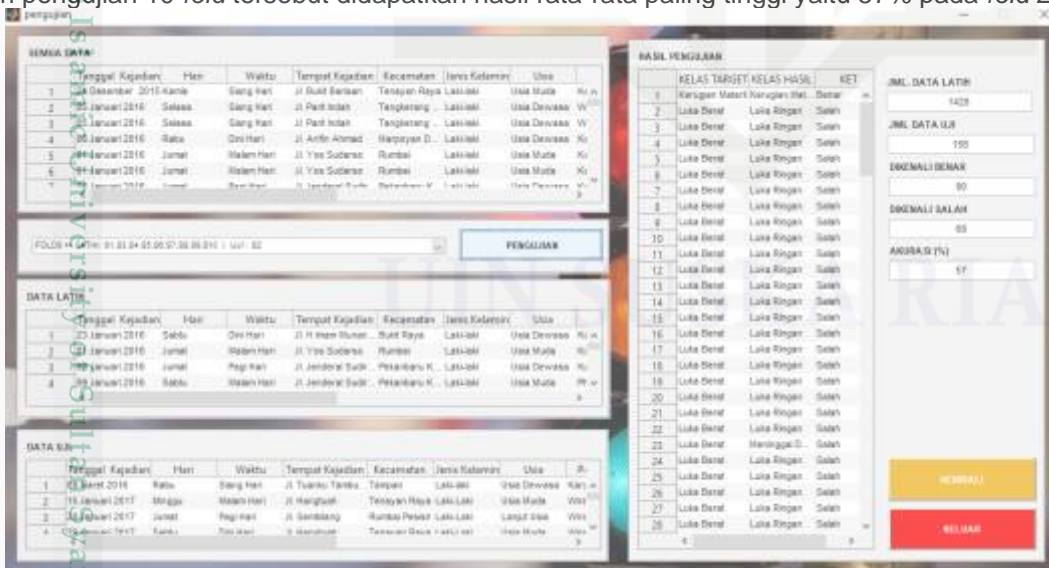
... pengujian 10 fold tersebut didapatkan hasil rata-rata paling tinggi yaitu 57% pada fold 2

pengujian

SEMUA DATA

| | Tanggal Kejadian | Hari | Waktu | Tempat Kejadian | Kecamatan | Jenis Kelamin | Usia | |
|---|---|---|---|---|---|---|---|---|
| 1 | 24 Desember 2015 | Kamis | Siang Hari | Jl. Bukit Barisan | Tenayan Raya | Laki-laki | Usia Muda | Ko |
| 2 | 05 Januari 2016 | Selasa | Siang Hari | Jl. Parit Indah | Tangkerang ... | Laki-laki | Usia Dewasa | W |
| 3 | 05 Januari 2016 | Selasa | Siang Hari | Jl. Parit Indah | Tangkerang ... | Laki-laki | Usia Dewasa | W |
| 4 | 06 Januari 2016 | Rabu | Dini Hari | Jl. Arifin Ahmad | Marpoyan D... | Laki-laki | Usia Dewasa | Ko |
| 5 | 08 Januari 2016 | Jumat | Malam Hari | Jl. Yos Sudarso | Rumbai | Laki-laki | Usia Muda | Ko |
| 6 | 08 Januari 2016 | Jumat | Malam Hari | Jl. Yos Sudarso | Rumbai | Laki-laki | Usia Muda | Ko |

FOLDS 1 LATIH: 01.03.04.05.06.07.08.09.010 :: UJI : 02

PENGUJIAN

DATA LATIH

| | Tanggal Kejadian | Hari | Waktu | Tempat Kejadian | Kecamatan | Jenis Kelamin | Usia | |
|---|---|---|---|---|---|---|---|---|
| 1 | 23 Januari 2016 | Sabtu | Dini Hari | Jl. H Imam Munan... | Bukit Raya | Laki-laki | Usia Dewasa | Ko |
| 2 | 29 Januari 2016 | Jumat | Malam Hari | Jl. Yos Sudarso | Rumbai | Laki-laki | Usia Muda | Ko |
| 3 | 29 Januari 2016 | Jumat | Pagi Hari | Jl. Jenderal Sudir... | Pekanbaru K... | Laki-laki | Usia Dewasa | Ko |
| 4 | 30 Januari 2016 | Sabtu | Malam Hari | Jl. Jenderal Sudir... | Pekanbaru K... | Laki-laki | Usia Muda | Pe |

DATA UJI

| | Tanggal Kejadian | Hari | Waktu | Tempat Kejadian | Kecamatan | Jenis Kelamin | Usia | |
|---|---|---|---|---|---|---|---|---|
| 1 | 01 Maret 2016 | Rabu | Siang Hari | Jl. Tuanku Tambu... | Tampan | Laki-laki | Usia Dewasa | Kar |
| 2 | 15 Januari 2017 | Minggu | Malam Hari | Jl. Hangtuah | Tenayan Raya | Laki-Laki | Usia Muda | Win |
| 3 | 20 Januari 2017 | Jumat | Pagi Hari | Jl. Sembilang | Rumbai Pesisir | Laki-Laki | Lanjut Usia | Win |

HASIL PENGUJIAN

| | KELAS TARGET | KELAS HASIL | KET |
|---|---|---|---|
| 1 | Kerugian Materi | Kerugian Mat... | Benar |
| 2 | Luka Berat | Luka Ringan | Salah |
| 3 | Luka Berat | Luka Ringan | Salah |
| 4 | Luka Berat | Luka Ringan | Salah |
| 5 | Luka Berat | Luka Ringan | Salah |
| 6 | Luka Berat | Luka Ringan | Salah |
| 7 | Luka Berat | Luka Ringan | Salah |
| 8 | Luka Berat | Luka Ringan | Salah |
| 9 | Luka Berat | Luka Ringan | Salah |
| 10 | Luka Berat | Luka Ringan | Salah |
| 11 | Luka Berat | Luka Ringan | Salah |
| 12 | Luka Berat | Luka Ringan | Salah |
| 13 | Luka Berat | Luka Ringan | Salah |
| 14 | Luka Berat | Luka Ringan | Salah |
| 15 | Luka Berat | Luka Ringan | Salah |
| 16 | Luka Berat | Luka Ringan | Salah |
| 17 | Luka Berat | Luka Ringan | Salah |
| 18 | Luka Berat | Luka Ringan | Salah |
| 19 | Luka Berat | Luka Ringan | Salah |
| 20 | Luka Berat | Luka Ringan | Salah |
| 21 | Luka Berat | Luka Ringan | Salah |
| 22 | Luka Berat | Luka Ringan | Salah |
| 23 | Luka Berat | Meninggal D... | Salah |
| 24 | Luka Berat | Luka Ringan | Salah |
| 25 | Luka Berat | Luka Ringan | Salah |
| 26 | Luka Berat | Luka Ringan | Salah |
| 27 | Luka Berat | Luka Ringan | Salah |
| 28 | Luka Berat | Luka Ringan | Salah |

JML. DATA LATIH
1428

JML. DATA UJI
155

DIKENALI BENAR
90

DIKENALI SALAH
65

AKURASI (%)
57

KEMBALI

KELUAR